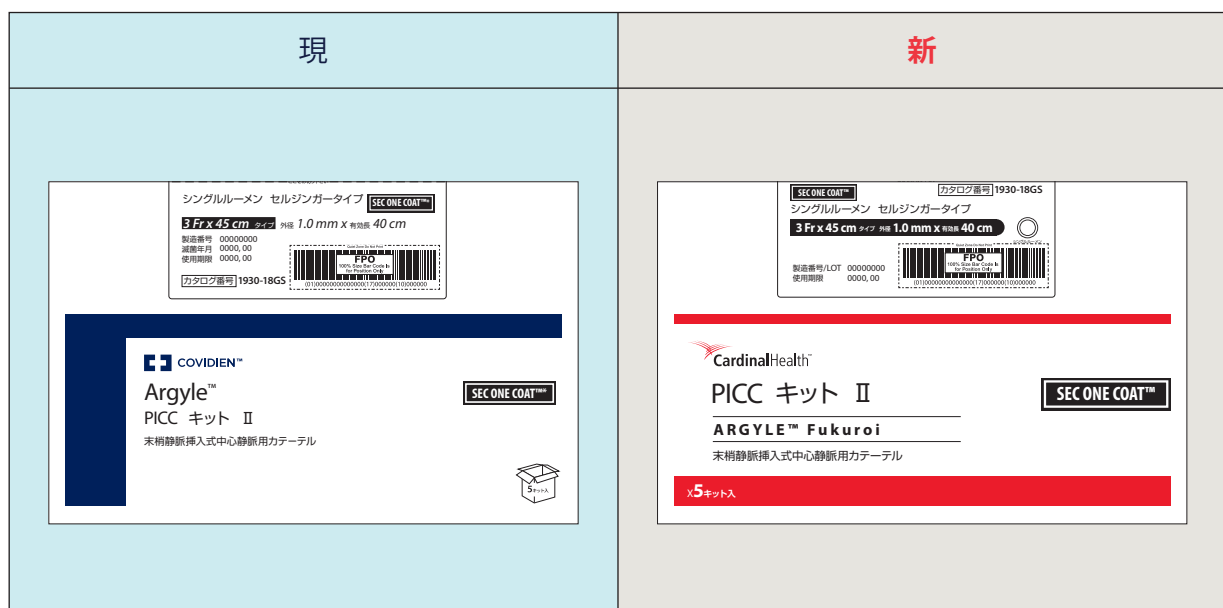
| 現 | 新 |
|---|---|
| シングルルーメン セルジンガータイプ SEC ONE COAT™ 3 Fr x 45 cm タイプ 外径 1.0 mm x 有効長 40 cm 製造番号 00000000 滅菌年月 0000, 00 使用期限 0000, 00 FPO 100% Size Bar Code Is for Position Only (01)00000000000000(17)000000(10)000000 カタログ番号 1930-18GS COVIDIEN™ Argyle™ PICC キット Ⅱ SEC ONE COAT™ 末梢静脈挿入式中心静脈用カテーテル 5キット入 | SEC ONE COAT™ カタログ番号 1930-18GS シングルルーメン セルジンガータイプ 3 Fr x 45 cm タイプ 外径 1.0 mm x 有効長 40 cm 製造番号/LOT 00000000 使用期限 0000, 00 FPO 100% Size Bar Code Is for Position Only (01)00000000000000(17)000000(10)000000 CardinalHealth™ PICC キット Ⅱ SEC ONE COAT™ ARGYLE™ Fukuroi 末梢静脈挿入式中心静脈用カテーテル x5キット入 |